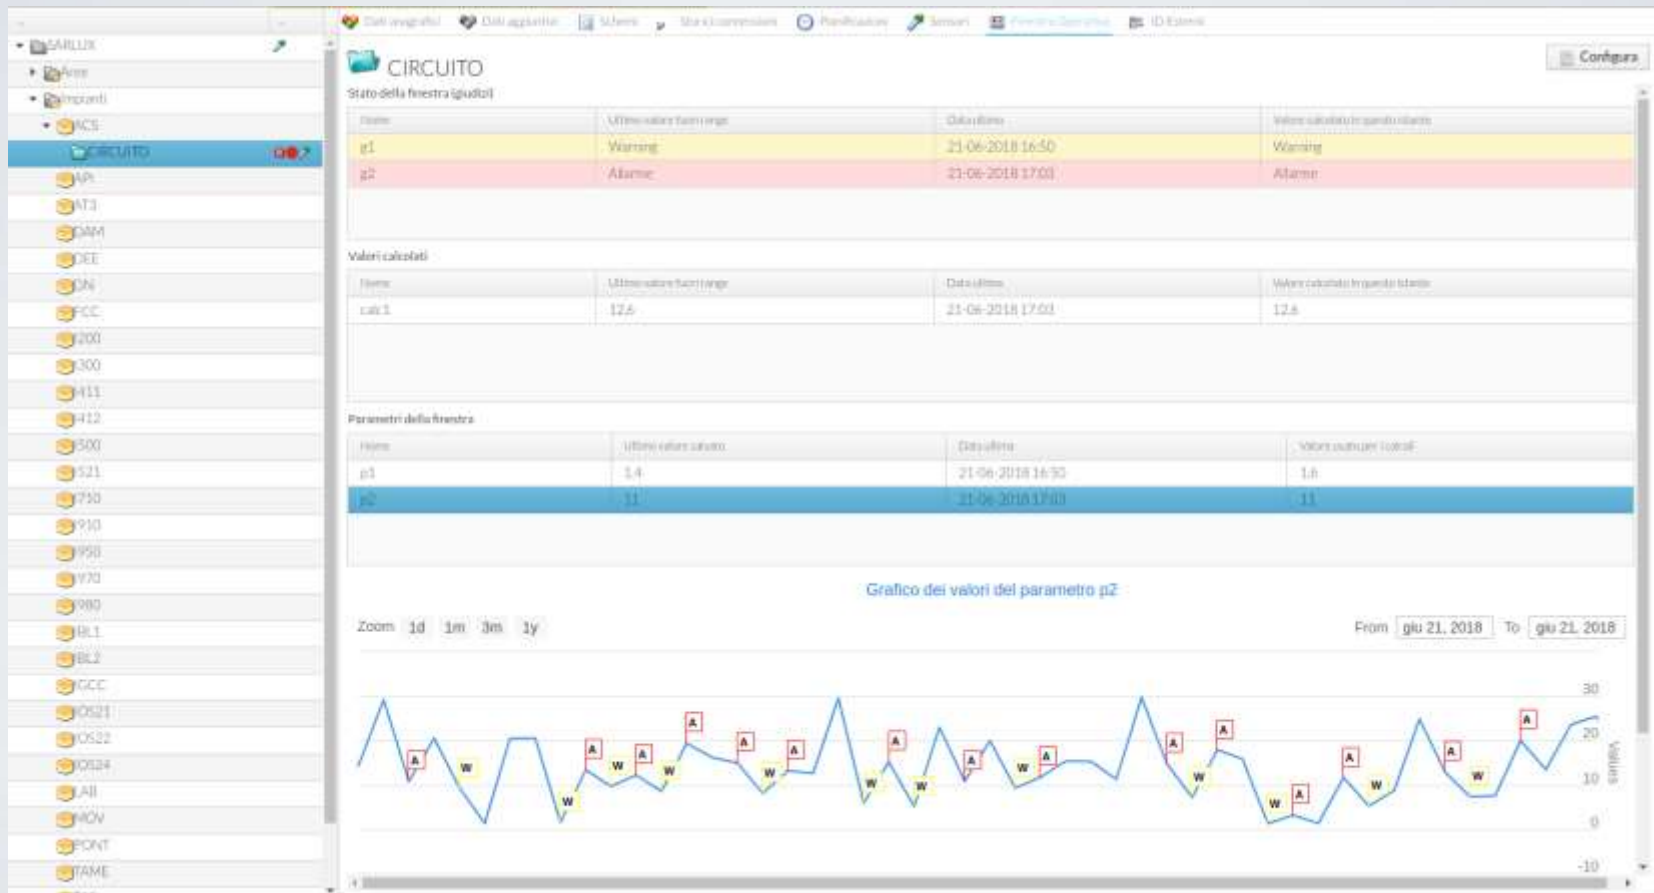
SARLUX
Aree
Impianti
RCS
CIRCUITO
API
AT3
DAM
DEE
DN
FCC
I200
I300
I411
I412
I500
I521
I710
I910
I950
I970
I980
BL1
BL2
GCC
IOS21
IOS22
IOS24
LAB
MOV
PONT
TAME

Dati anagrafici   Dati aggiuntivi   Schemi   Storico connessioni   Pianificazioni   Sensori   Finestra Operativa   ID Esterni

CIRCUITO
Configura

Stato della finestra (giudizi)

| Nome | Ultimo valore fuori range | Data ultimo | Valore calcolato in questo istante |
|---|---|---|---|
| p1 | Warning | 21-06-2018 16:50 | Warning |
| p2 | Allarme | 21-06-2018 17:03 | Allarme |

Valori calcolati

| Nome | Ultimo valore fuori range | Data ultimo | Valore calcolato in questo istante |
|---|---|---|---|
| calc1 | 12.6 | 21-06-2018 17:03 | 12.6 |

Parametri della finestra

| Nome | Ultimo valore salvato | Data ultimo | Valore usato per i calcoli |
|---|---|---|---|
| p1 | 1.4 | 21-06-2018 16:50 | 1.6 |
| p2 | 11 | 21-06-2018 17:03 | 11 |

Grafico dei valori del parametro p2

Zoom 1d 1m 3m 1y

From giu 21, 2018 To giu 21, 2018

30
20
10
0
-10
Values

A W W A W A W A A W A W W A A W A W A A W W A A W A W A W A